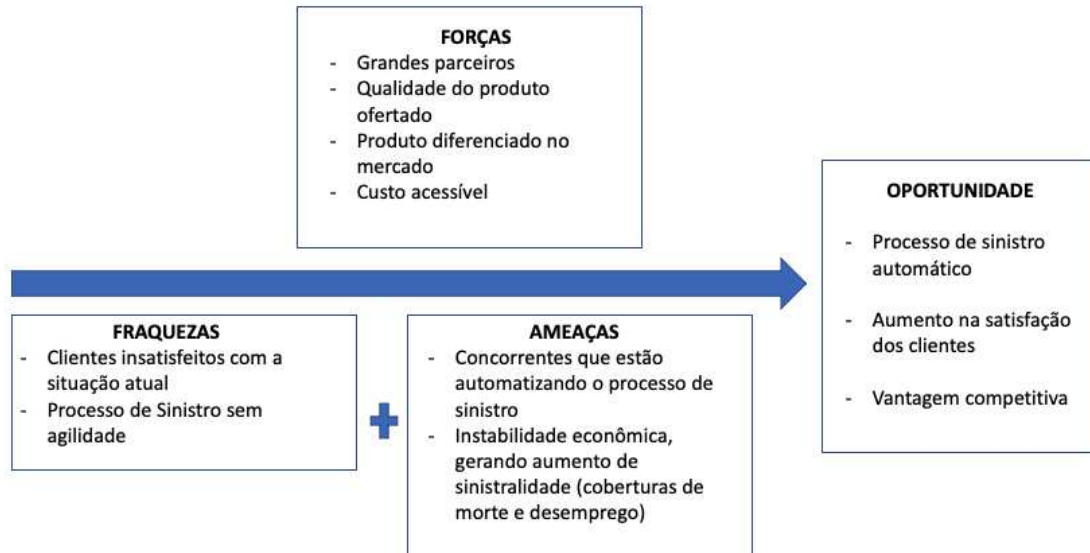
FORÇAS
- Grandes parceiros
- Qualidade do produto ofertado
- Produto diferenciado no mercado
- Custo acessível

OPORTUNIDADE
- Processo de sinistro automático
- Aumento na satisfação dos clientes
- Vantagem competitiva

FRAQUEZAS
- Clientes insatisfeitos com a situação atual
- Processo de Sinistro sem agilidade

AMEAÇAS
- Concorrentes que estão automatizando o processo de sinistro
- Instabilidade econômica, gerando aumento de sinistralidade (coberturas de morte e desemprego)